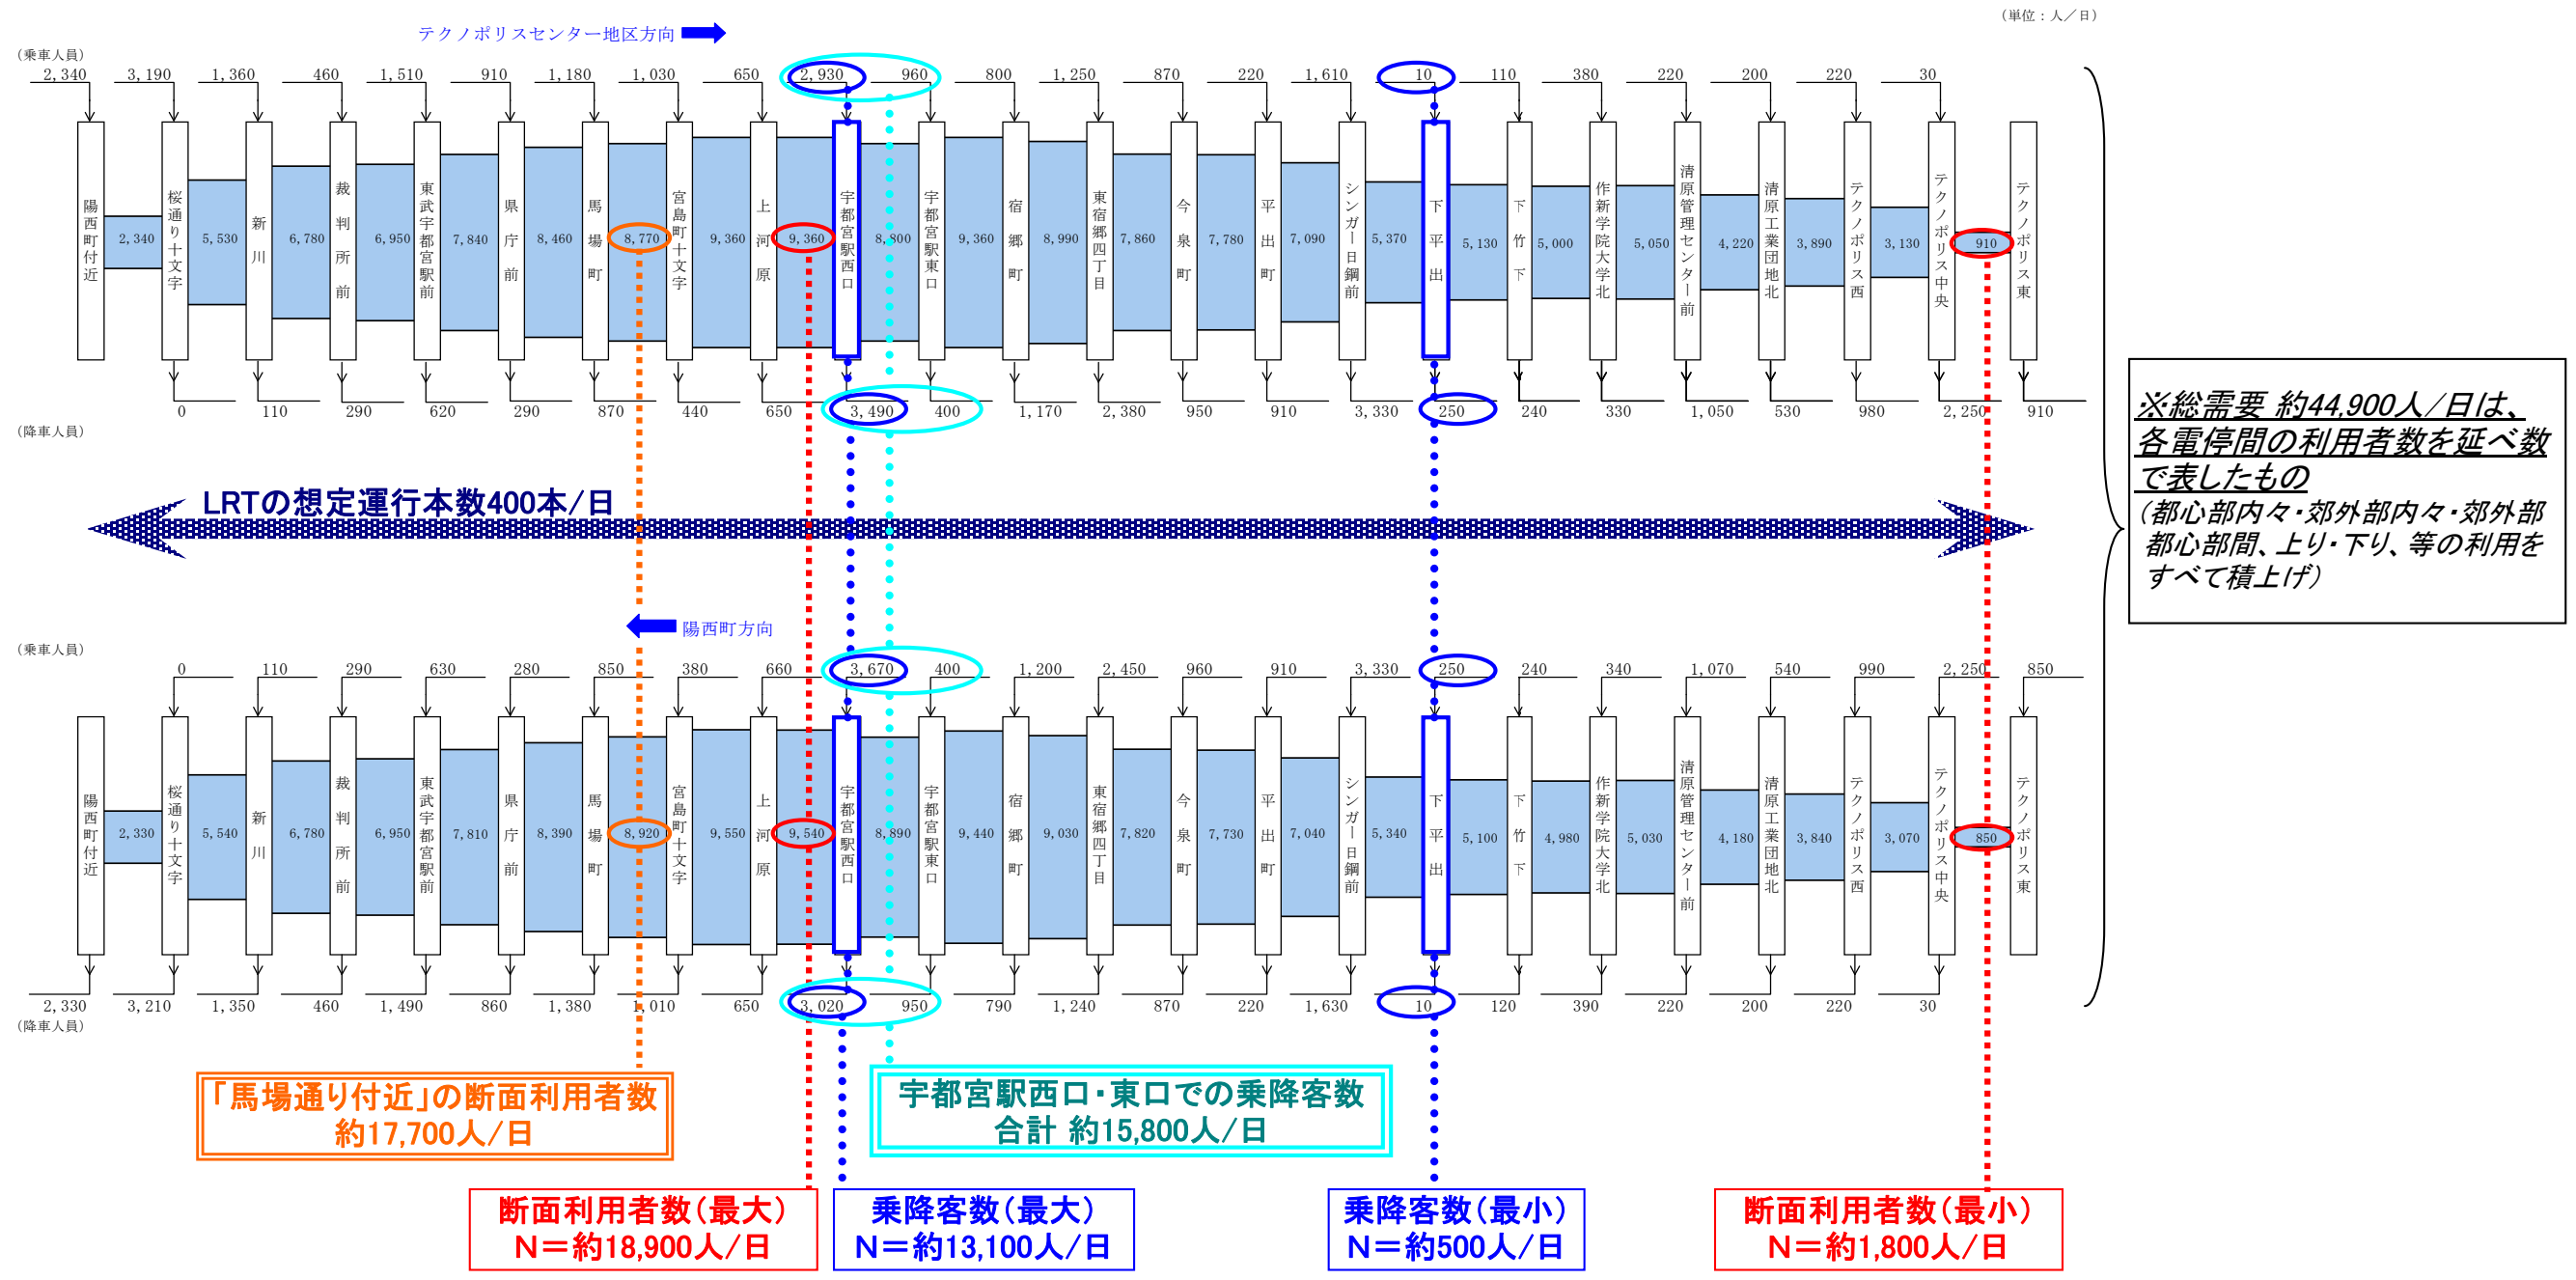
（単位：人／日）

テクノポリスセンター地区方向

（乗車人員）
2, 340 3, 190 1, 360 460 1, 510 910 1, 180 1, 030 650 2, 930 960 800 1, 250 870 220 1, 610 10 110 380 220 200 220 30

陽西町付近 2, 340 桜通り十文字 5, 530 新川 6, 780 裁判所前 6, 950 東武宇都宮駅前 7, 840 県庁前 8, 460 馬場町 8, 770 宮島町十文字 9, 360 上河原 9, 360 宇都宮駅西口 8, 800 宇都宮駅東口 9, 360 宿郷町 8, 990 東宿郷四丁目 7, 860 今泉町 7, 780 平出町 7, 090 シンガー日鋼前 5, 370 下平出 5, 130 下竹下 5, 000 作新学院大学北 5, 050 清原管理センター前 4, 220 清原工業団地北 3, 890 テクノポリス西 3, 130 テクノポリス中央 910 テクノポリス東

0 110 290 620 290 870 440 650 3, 490 400 1, 170 2, 380 950 910 3, 330 250 240 330 1, 050 530 980 2, 250 910
（降車人員）

LRTの想定運行本数400本／日

陽西町方向

（乗車人員）
0 110 290 630 280 850 380 660 3, 670 400 1, 200 2, 450 960 910 3, 330 250 240 340 1, 070 540 990 2, 250 850

陽西町付近 2, 330 桜通り十文字 5, 540 新川 6, 780 裁判所前 6, 950 東武宇都宮駅前 7, 810 県庁前 8, 390 馬場町 8, 920 宮島町十文字 9, 550 上河原 9, 540 宇都宮駅西口 8, 890 宇都宮駅東口 9, 440 宿郷町 9, 030 東宿郷四丁目 7, 820 今泉町 7, 730 平出町 7, 040 シンガー日鋼前 5, 340 下平出 5, 100 下竹下 4, 980 作新学院大学北 5, 030 清原管理センター前 4, 180 清原工業団地北 3, 840 テクノポリス西 3, 070 テクノポリス中央 850 テクノポリス東

2, 330 3, 210 1, 350 460 1, 490 860 1, 380 1, 010 650 3, 020 950 790 1, 240 870 220 1, 630 10 120 390 220 200 220 30
（降車人員）

※総需要 約44,900人／日は、各電停間の利用者数を延べ数で表したもの
（都心部内々・郊外部内々・郊外部都心部間、上り・下り、等の利用をすべて積上げ）

「馬場通り付近」の断面利用者数
約17,700人／日

宇都宮駅西口・東口での乗降客数
合計 約15,800人／日

断面利用者数（最大）
N＝約18,900人／日

乗降客数（最大）
N＝約13,100人／日

乗降客数（最小）
N＝約500人／日

断面利用者数（最小）
N＝約1,800人／日